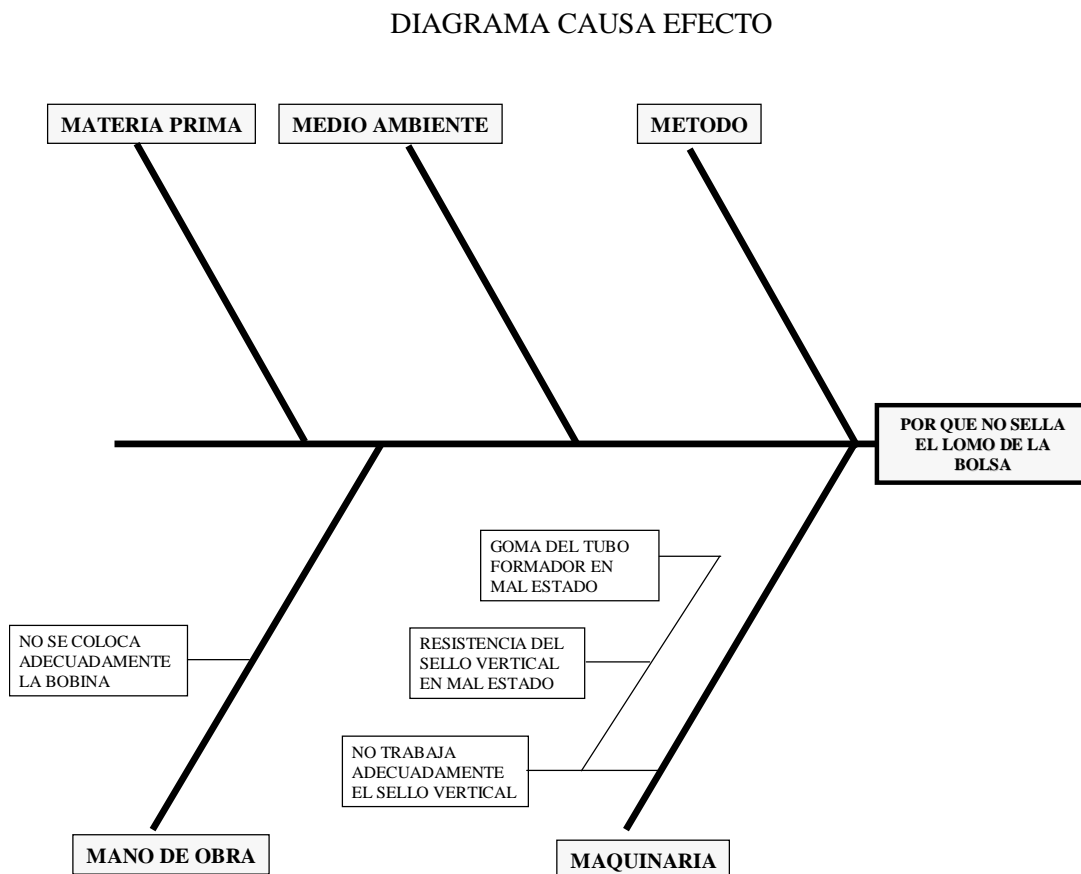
DIAGRAMA CAUSA EFECTO

MATERIA PRIMA

MEDIO AMBIENTE

METODO

POR QUE NO SELLA EL LOMO DE LA BOLSA

GOMA DEL TUBO FORMADOR EN MAL ESTADO

NO SE COLOCA ADECUADAMENTE LA BOBINA

RESISTENCIA DEL SELLO VERTICAL EN MAL ESTADO

NO TRABAJA ADECUADAMENTE EL SELLO VERTICAL

MANO DE OBRA

MAQUINARIA